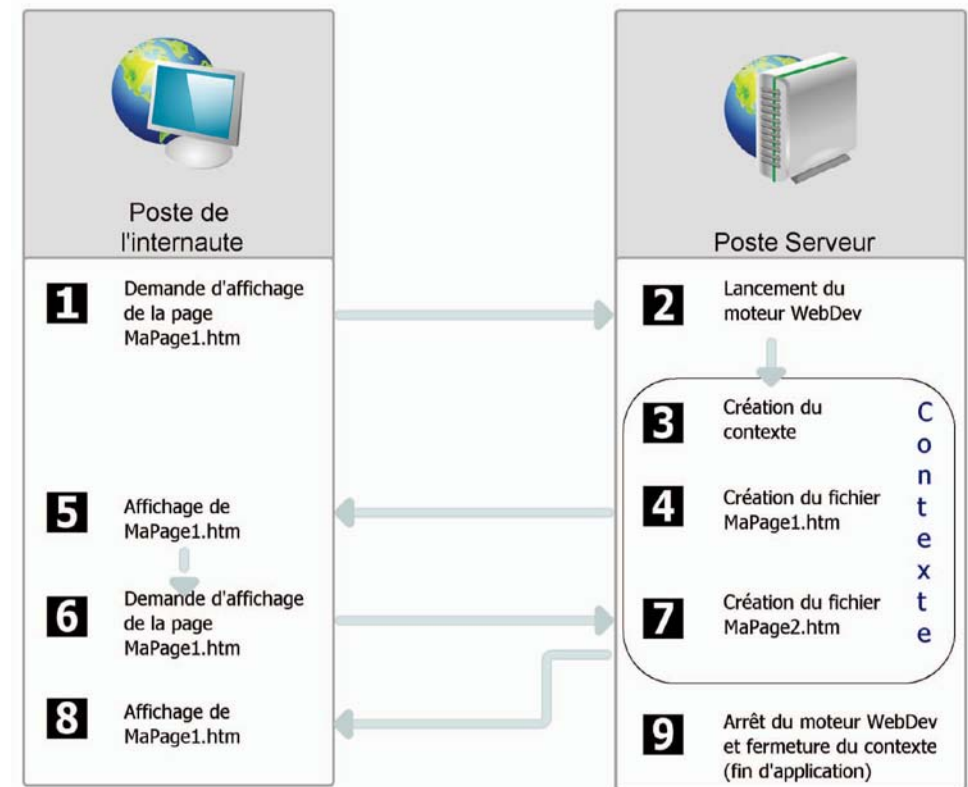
Poste de l'internaute

Poste Serveur

1 Demande d'affichage de la page MaPage1.htm

2 Lancement du moteur WebDev

3 Création du contexte

C o n t e x t e

4 Création du fichier MaPage1.htm

5 Affichage de MaPage1.htm

6 Demande d'affichage de la page MaPage1.htm

7 Création du fichier MaPage2.htm

8 Affichage de MaPage1.htm

9 Arrêt du moteur WebDev et fermeture du contexte (fin d'application)